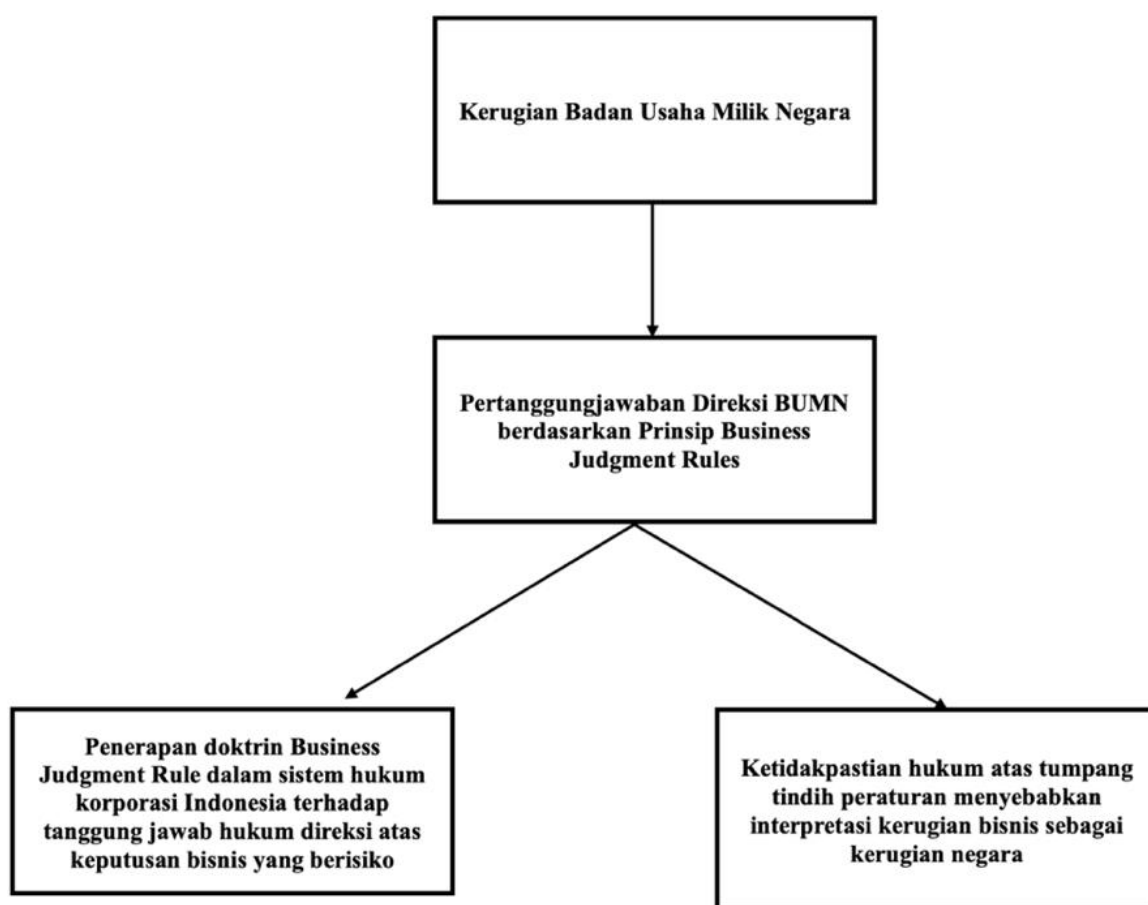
Kerugian Badan Usaha Milik Negara

Pertanggungjawaban Direksi BUMN berdasarkan Prinsip Business Judgment Rules

Penerapan doktrin Business Judgment Rule dalam sistem hukum korporasi Indonesia terhadap tanggung jawab hukum direksi atas keputusan bisnis yang berisiko

Ketidakpastian hukum atas tumpang tindih peraturan menyebabkan interpretasi kerugian bisnis sebagai kerugian negara